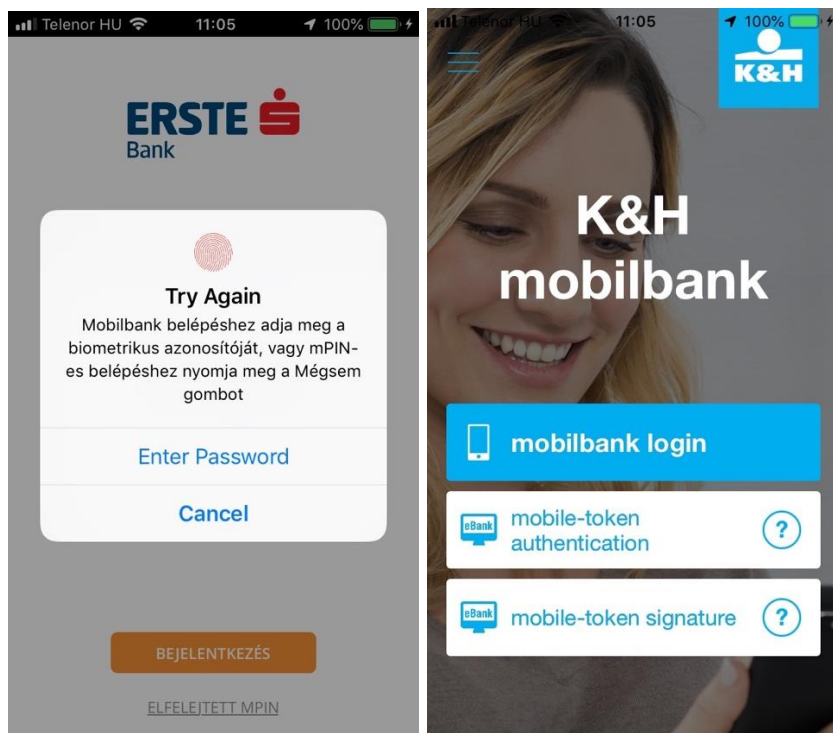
Telenor HU 11:05 100%

ERSTE Bank

Try Again
Mobilbank belépéshez adja meg a biometrikus azonosítóját, vagy mPIN-es belépéshez nyomja meg a Mégsem gombot

Enter Password

Cancel

BEJELENTKEZÉS

ELFELEJTETT MPIN

Telenor HU 11:05 100%

K&H

K&H mobilbank

mobilbank login

eBank mobile-token authentication ?

eBank mobile-token signature ?